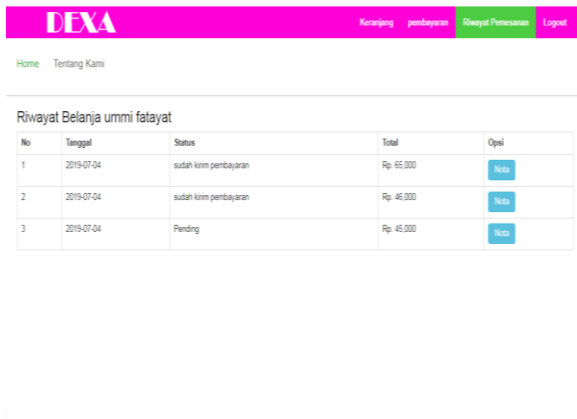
DEXA

Keranjang pembayaran Riwayat Pemesanan Logout

Home Tentang Kami

Riwayat Belanja ummi fatayat

| No | Tanggal | Status | Total | Opsi |
|---|---|---|---|---|
| 1 | 2019-07-04 | sudah kirim pembayaran | Rp. 65,000 | Nota |
| 2 | 2019-07-04 | sudah kirim pembayaran | Rp. 46,000 | Nota |
| 3 | 2019-07-04 | Pending | Rp. 45,000 | Nota |